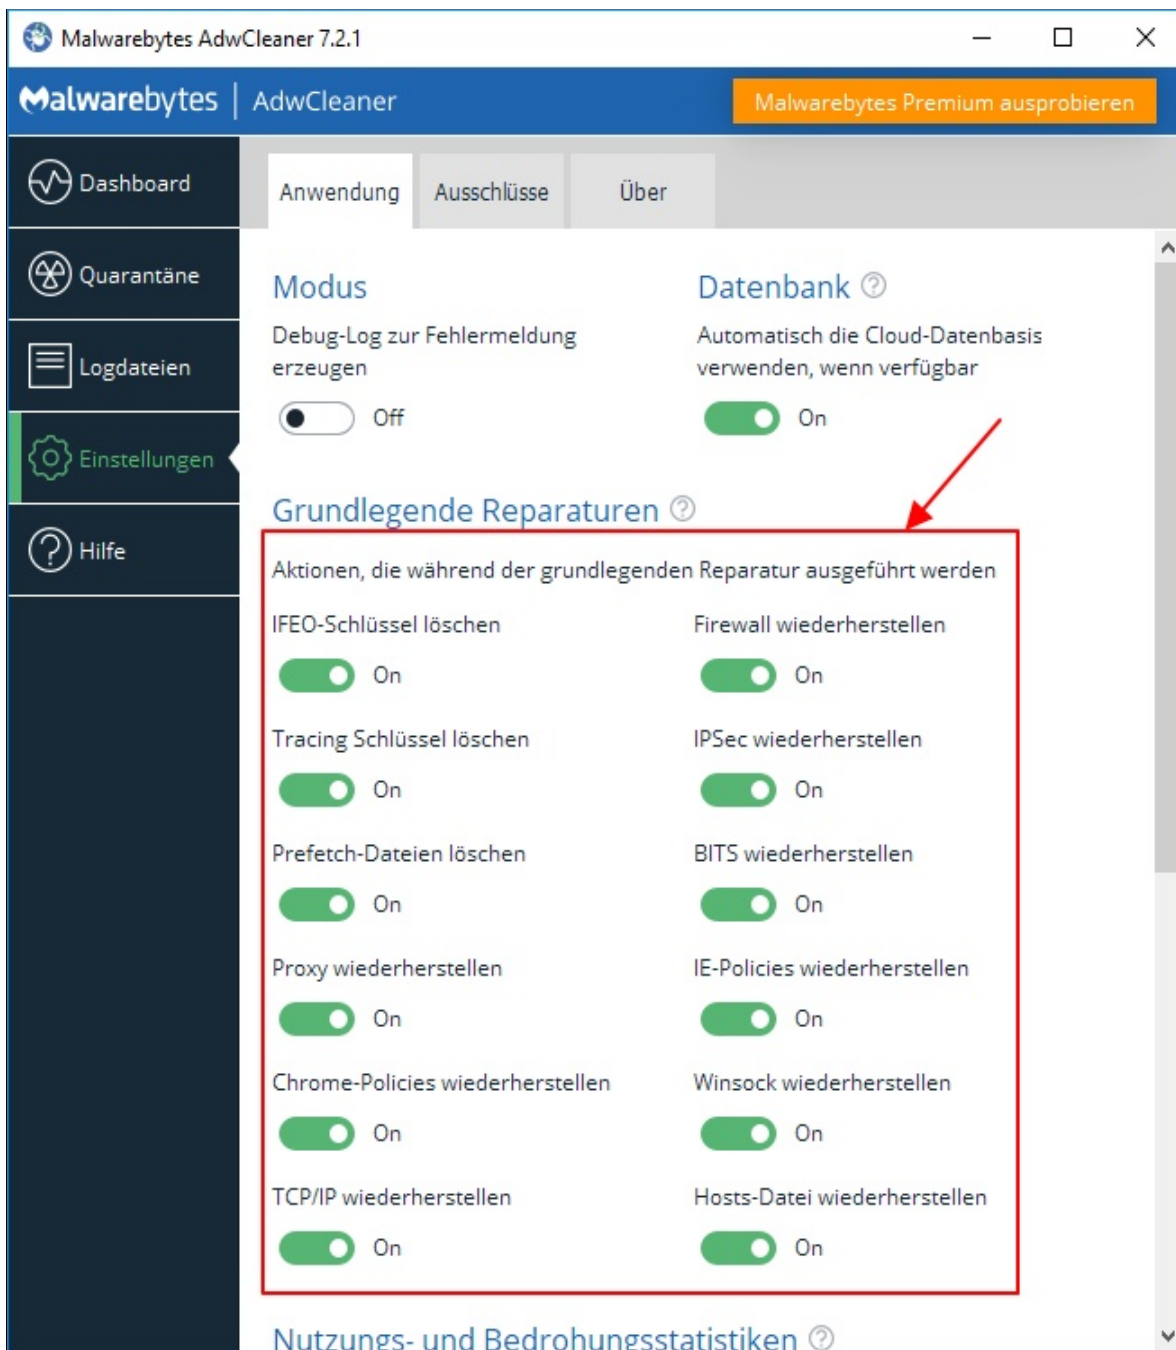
Malwarebytes AdwCleaner 7.2.1

Malwarebytes | AdwCleaner

Malwarebytes Premium ausprobieren

Dashboard

Quarantäne

Logdateien

Einstellungen

Hilfe

Anwendung

Ausschlüsse

Über

Modus

Debug-Log zur Fehlermeldung erzeugen

Off

Datenbank

Automatisch die Cloud-Datenbasis verwenden, wenn verfügbar

On

Grundlegende Reparaturen

Aktionen, die während der grundlegenden Reparatur ausgeführt werden

IFEO-Schlüssel löschen

On

Firewall wiederherstellen

On

Tracing Schlüssel löschen

On

IPSec wiederherstellen

On

Prefetch-Dateien löschen

On

BITS wiederherstellen

On

Proxy wiederherstellen

On

IE-Policies wiederherstellen

On

Chrome-Policies wiederherstellen

On

Winsock wiederherstellen

On

TCP/IP wiederherstellen

On

Hosts-Datei wiederherstellen

On

Nutzungs- und Bedrohungsstatistiken